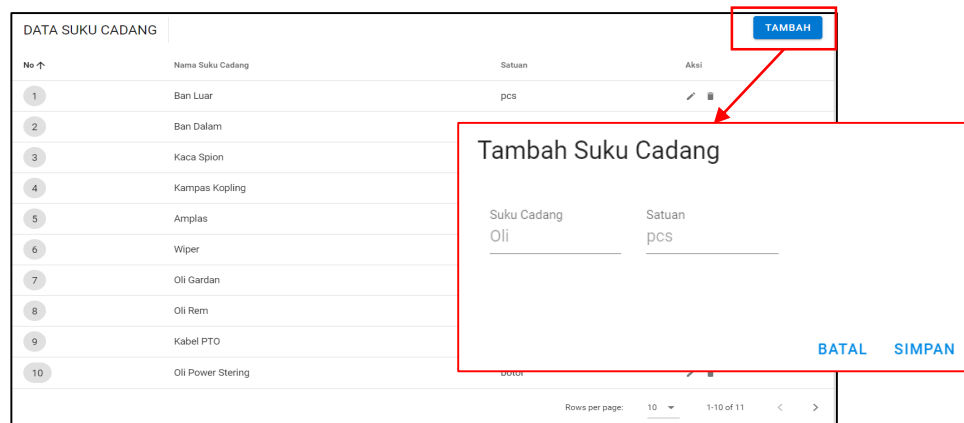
DATA SUKU CADANG

TAMBAH

| No ↑ | Nama Suku Cadang | Satuan | Aksi |
|---|---|---|---|
| 1 | Ban Luar | pcs | |
| 2 | Ban Dalam | | |
| 3 | Kaca Spion | | |
| 4 | Kampas Kopling | | |
| 5 | Amplas | | |
| 6 | Wiper | | |
| 7 | Oli Gardan | | |
| 8 | Oli Rem | | |
| 9 | Kabel PTO | | |
| 10 | Oli Power Stering | botol | |

Rows per page: 10 1-10 of 11

Tambah Suku Cadang

Suku Cadang
Oli

Satuan
pcs

BATAL SIMPAN